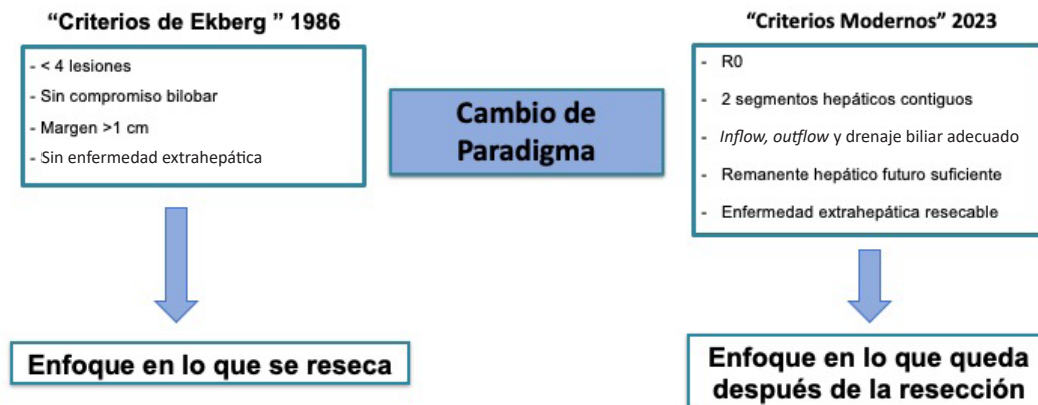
"Criterios de Ekberg " 1986

- < 4 lesiones
- Sin compromiso bilobar
- Margen >1 cm
- Sin enfermedad extrahepática

Enfoque en lo que se reseca

Cambio de Paradigma

"Criterios Modernos" 2023

- R0
- 2 segmentos hepáticos contiguos
- Inflow, outflow y drenaje biliar adecuado
- Remanente hepático futuro suficiente
- Enfermedad extrahepática resecable

Enfoque en lo que queda después de la resección